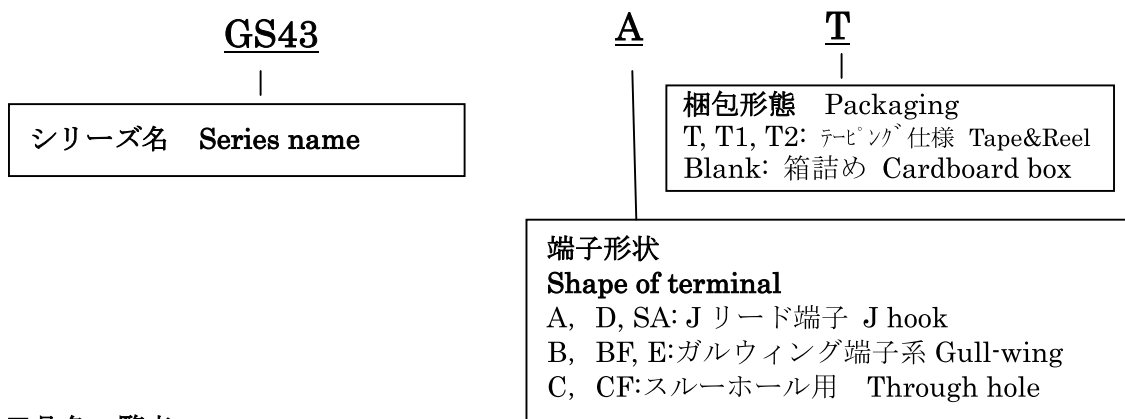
GS43

A

T

シリーズ名　Series name

梱包形態　Packaging
T, T1, T2: ﾃｰﾋﾟﾝｸﾞ仕様 Tape&Reel
Blank: 箱詰め Cardboard box

端子形状
Shape of terminal
A, D, SA: J リード端子 J hook
B, BF, E:ガルウィング端子系 Gull-wing
C, CF:スルーホール用 Through hole

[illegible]